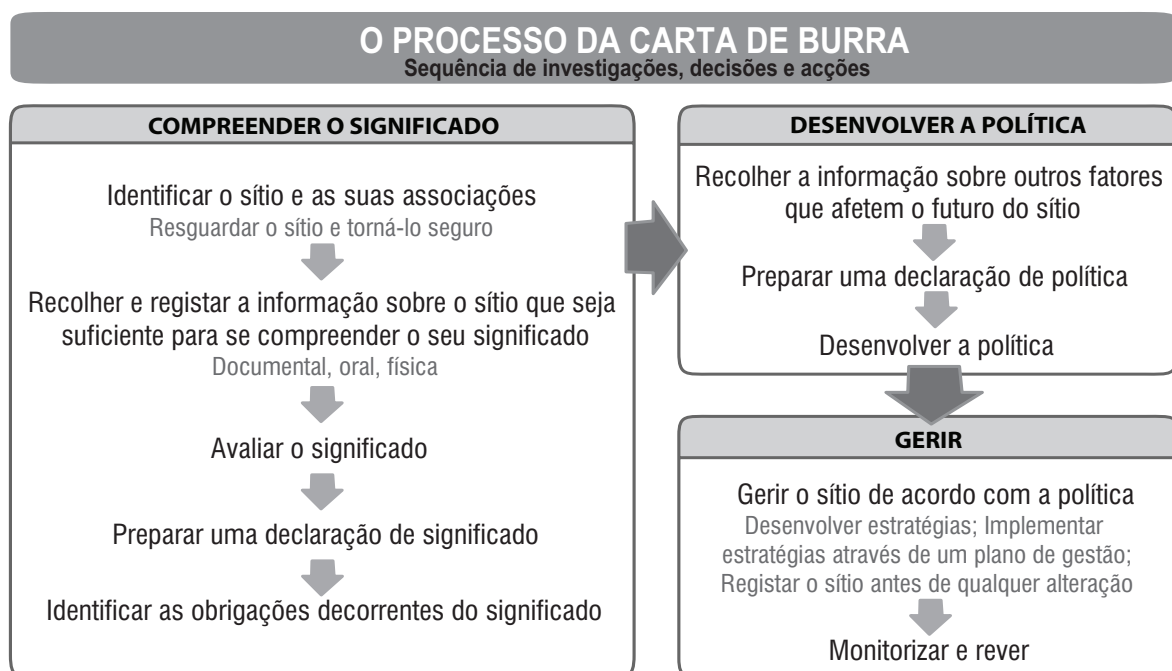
O PROCESSO DA CARTA DE BURRA
Sequência de investigações, decisões e acções

COMPREENDER O SIGNIFICADO

Identificar o sítio e as suas associações
Resguardar o sítio e torná-lo seguro

Recolher e registar a informação sobre o sítio que seja suficiente para se compreender o seu significado
Documental, oral, física

Avaliar o significado

Preparar uma declaração de significado

Identificar as obrigações decorrentes do significado

DESENVOLVER A POLÍTICA

Recolher a informação sobre outros fatores que afetem o futuro do sítio

Preparar uma declaração de política

Desenvolver a política

GERIR

Gerir o sítio de acordo com a política
Desenvolver estratégias; Implementar estratégias através de um plano de gestão; Registar o sítio antes de qualquer alteração

Monitorizar e rever